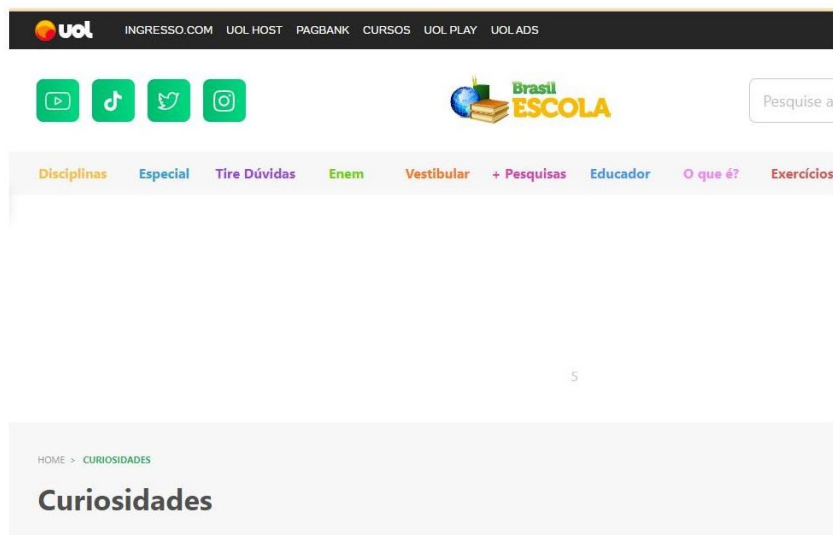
uol INGRESSO.COM UOL HOST PAGBANK CURSOS UOL PLAY UOL ADS

Brasil ESCOLA

Pesquise a

Disciplinas Especial Tire Dúvidas Enem Vestibular + Pesquisas Educador O que é? Exercícios

5

HOME > CURIOSIDADES

Curiosidades